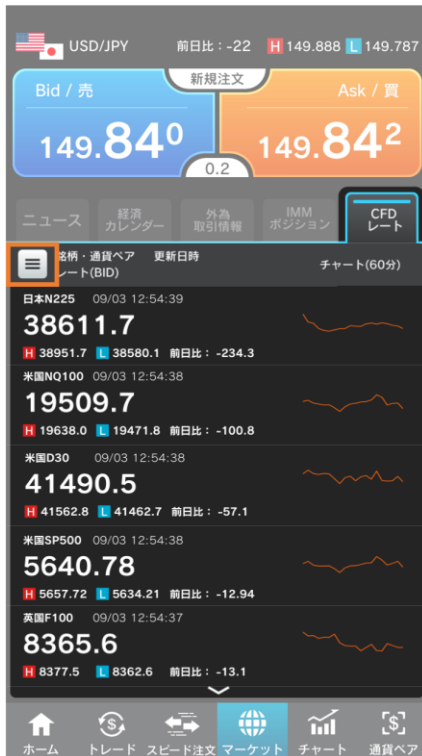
USD/JPY 前日比：-22 H 149.888 L 149.787

新規注文

Bid / 売
149.840

Ask / 買
149.842

0.2

ニュース
経済カレンダー
外為取引情報
IMMポジション
CFDレート

銘柄・通貨ペア レート(BID) 更新日時 チャート(60分)

日本N225 09/03 12:54:39
38611.7
H 38951.7 L 38580.1 前日比：-234.3

米国NQ100 09/03 12:54:38
19509.7
H 19638.0 L 19471.8 前日比：-100.8

米国D30 09/03 12:54:38
41490.5
H 41562.8 L 41462.7 前日比：-57.1

米国SP500 09/03 12:54:38
5640.78
H 5657.72 L 5634.21 前日比：-12.94

英国F100 09/03 12:54:37
8365.6
H 8377.5 L 8362.6 前日比：-13.1

ホーム
トレード
スピード注文
マーケット
チャート
通貨ペア